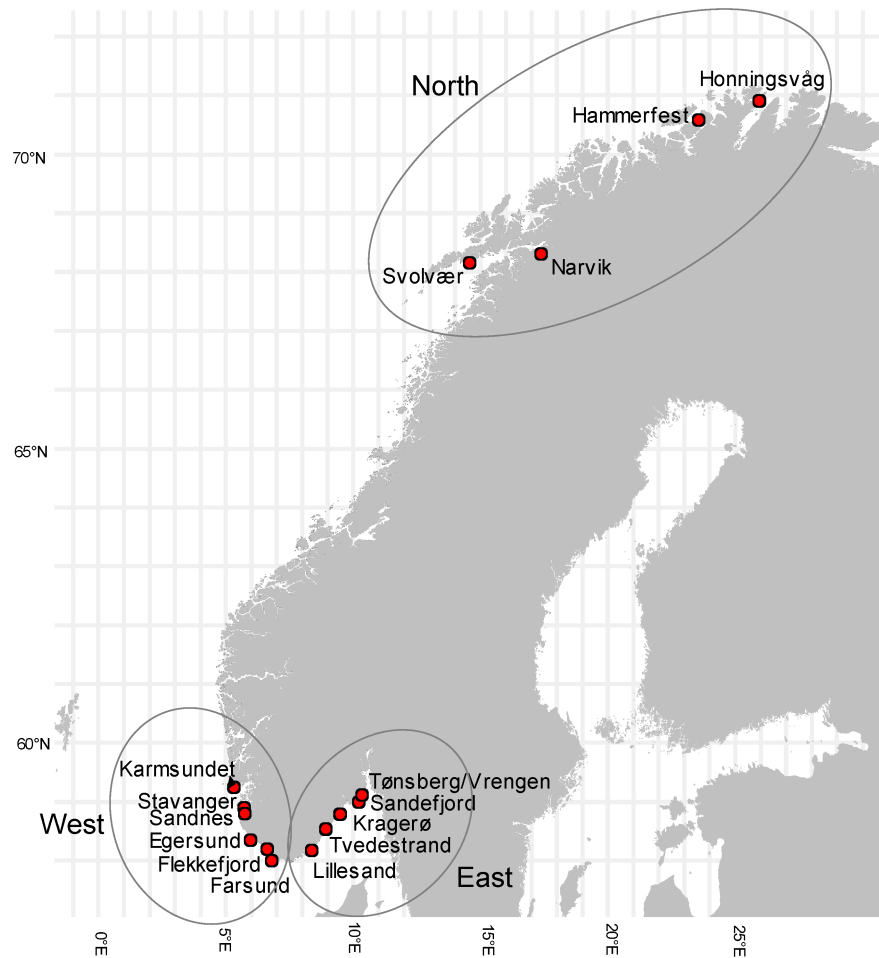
North
Honningsvåg
Hammerfest
70°N
Svolvær
Narvik
65°N
60°N
Karmsundet
Stavanger
Sandnes
West
Egersund
Flekkefjord
Farsund
Tønsberg/Vrengen
Sandefjord
Kragerø
Tvedestrand
Lillesand
East
0°E
5°E
10°E
15°E
20°E
25°E